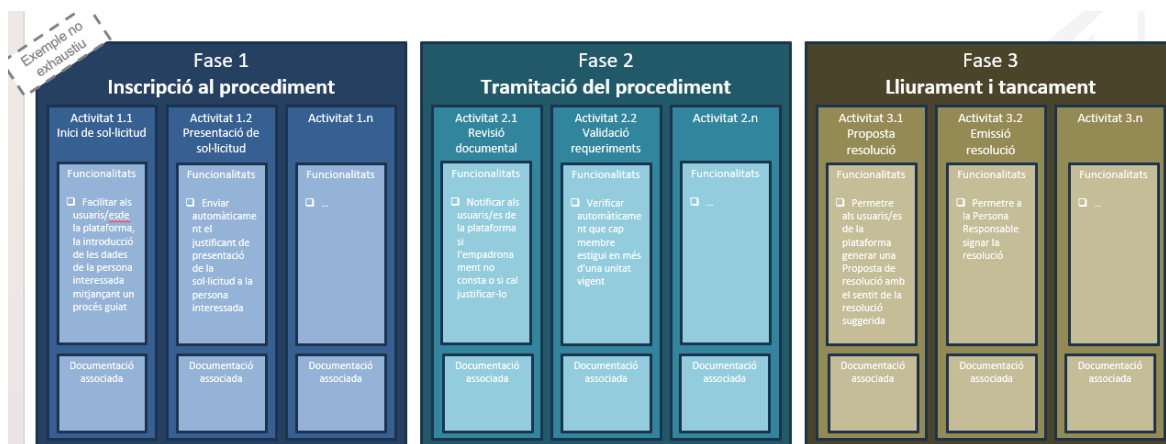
Exemple no exhaustiu

Fase 1
Inscripció al procediment

Activitat 1.1
Inici de sol·licitud

Funcionalitats

❑ Facilitar als usuaris/esde la plataforma, la introducció de les dades de la persona interessada mitjançant un procés guiat

Documentació associada

Activitat 1.2
Presentació de sol·licitud

Funcionalitats

❑ Enviar automàticament el justificant de presentació de la sol·licitud a la persona interessada

Documentació associada

Activitat 1.n

Funcionalitats

❑ ...

Documentació associada

Fase 2
Tramitació del procediment

Activitat 2.1
Revisió documental

Funcionalitats

❑ Notificar als usuaris/es de la plataforma si l'empadronament no consta o si cal justificar-lo

Documentació associada

Activitat 2.2
Validació requeriments

Funcionalitats

❑ Verificar automàticament que cap membre estigui en més d'una unitat vigent

Documentació associada

Activitat 2.n

Funcionalitats

❑ ...

Documentació associada

Fase 3
Lliurament i tancament

Activitat 3.1
Proposta resolució

Funcionalitats

❑ Permetre als usuaris/es de la plataforma generar una Proposta de resolució amb el sentit de la resolució suggerida

Documentació associada

Activitat 3.2
Emissió resolució

Funcionalitats

❑ Permetre a la Persona Responsable signar la resolució

Documentació associada

Activitat 3.n

Funcionalitats

❑ ...

Documentació associada